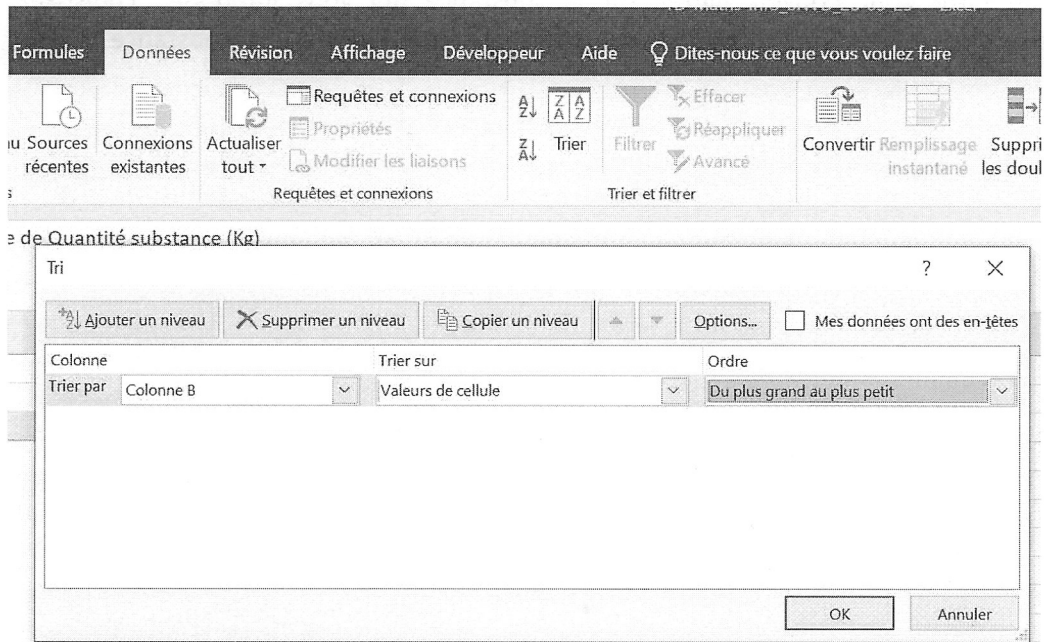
Formules Données Révision Affichage Développeur Aide Dites-nous ce que vous voulez faire

u Sources récentes Connexions existantes Actualiser tout Requêtes et connexions Propriétés Modifier les liaisons Requêtes et connexions

Trier Filtrer Effacer Réappliquer Avancé Trier et filtrer

Convertir Remplissage instantané Suppri les doul

e de Quantité substance (Kg)

Tri ? ×

Ajouter un niveau Supprimer un niveau Copier un niveau Options... Mes données ont des en-têtes

| Colonne | | Trier sur | Ordre |
|---|---|---|---|
| Trier par | Colonne B | Valeurs de cellule | Du plus grand au plus petit |

OK Annuler